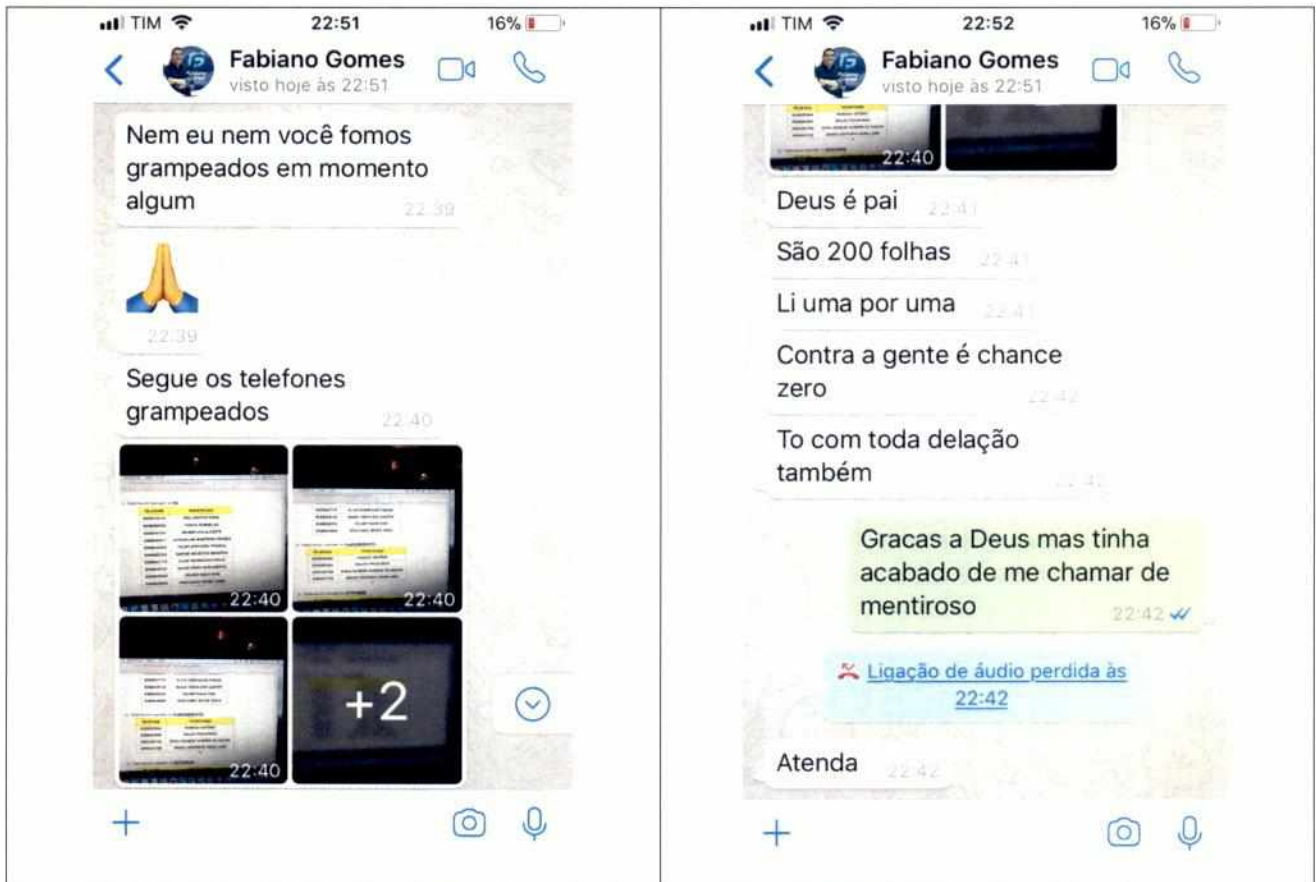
TIM 22:51 16%

Fabiano Gomes
visto hoje às 22:51

Nem eu nem você fomos grampeados em momento algum 22:39

🙏 22:39

Segue os telefones grampeados 22:40

22:40
22:40
22:40
+2

TIM 22:52 16%

Fabiano Gomes
visto hoje às 22:51

22:40

Deus é pai 22:41

São 200 folhas 22:41

Li uma por uma 22:41

Contra a gente é chance zero 22:42

To com toda delação também 22:42

Gracas a Deus mas tinha acabado de me chamar de mentiroso 22:42

Ligação de áudio perdida às 22:42

Atenda 22:42